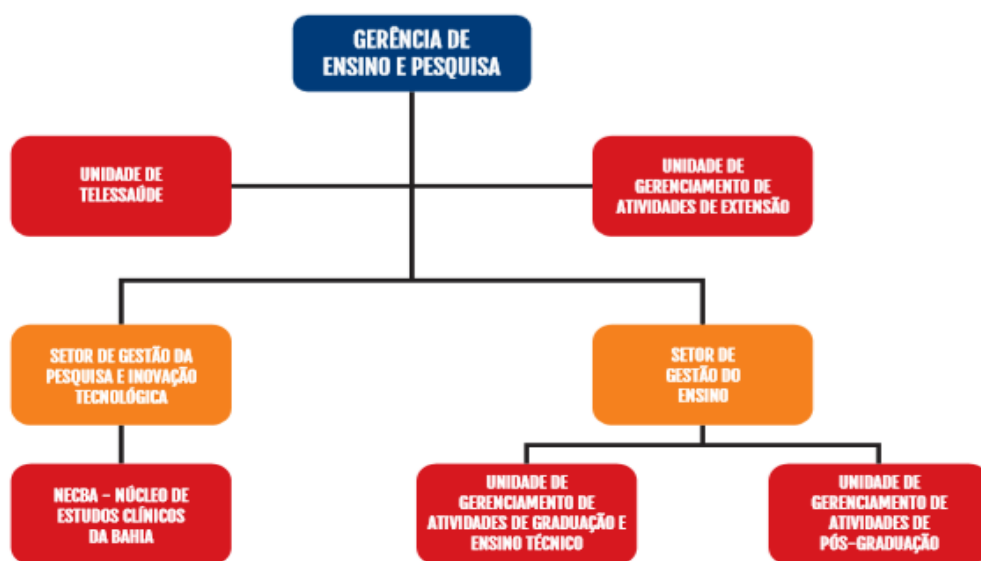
GERÊNCIA DE ENSINO E PESQUISA

UNIDADE DE TELESSAÚDE

UNIDADE DE GERENCIAMENTO DE ATIVIDADES DE EXTENSÃO

SETOR DE GESTÃO DA PESQUISA E INOVAÇÃO TECNOLÓGICA

SETOR DE GESTÃO DO ENSINO

NECBA – NÚCLEO DE ESTUDOS CLÍNICOS DA BAHIA

UNIDADE DE GERENCIAMENTO DE ATIVIDADES DE GRADUAÇÃO E ENSINO TÉCNICO

UNIDADE DE GERENCIAMENTO DE ATIVIDADES DE PÓS-GRADUAÇÃO